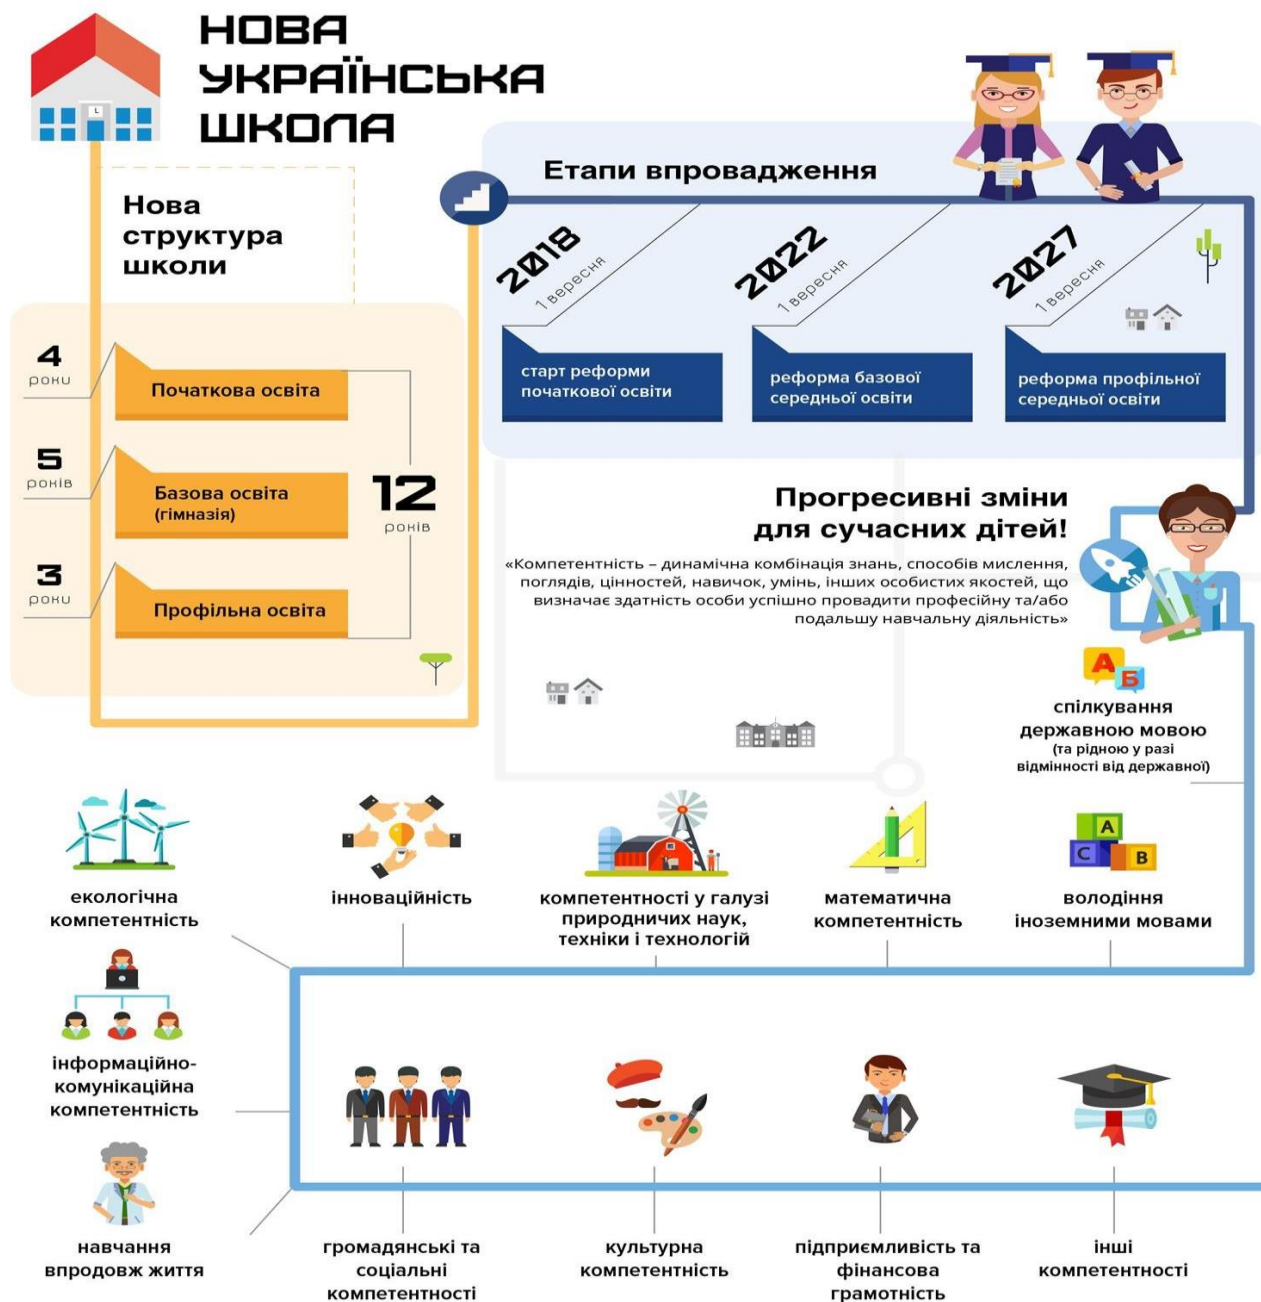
НОВА УКРАЇНСЬКА ШКОЛА

Нова структура школи

4 роки
Початкова освіта

5 років
Базова освіта (гімназія)

12 років

3 роки
Профільна освіта

Етапи впровадження

2018 1 вересня
старт реформи початкової освіти

2022 1 вересня
реформа базової середньої освіти

2027 1 вересня
реформа профільної середньої освіти

Прогресивні зміни для сучасних дітей!

«Компетентність – динамічна комбінація знань, способів мислення, поглядів, цінностей, навичок, умінь, інших особистих якостей, що визначає здатність особи успішно провадити професійну та/або подальшу навчальну діяльність»

А Б
спілкування державною мовою (та рідною у разі відмінності від державної)

екологічна компетентність

інноваційність

компетентності у галузі природничих наук, техніки і технологій

математична компетентність

А С В
володіння іноземними мовами

інформаційно-комунікаційна компетентність

навчання впродовж життя

громадянські та соціальні компетентності

культурна компетентність

підприємливість та фінансова грамотність

інші компетентності